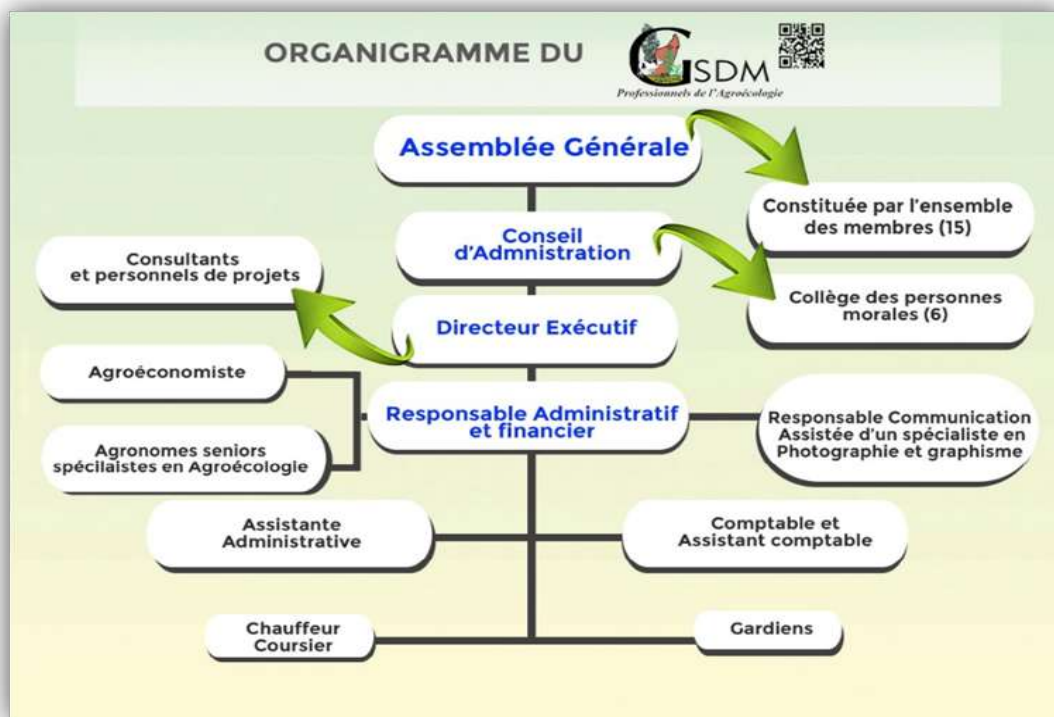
ORGANIGRAMME DU GSDM
Professionnels de l'Agroécologie

Assemblée Générale

Constituée par l'ensemble des membres (15)

Conseil d'Admnistration

Consultants et personnels de projets

Collège des personnes morales (6)

Directeur Exécutif

Agroéconomiste

Responsable Administratif et financier

Responsable Communication Assistée d'un spécialiste en Photographie et graphisme

Agronomes seniors spécilaistes en Agroécologie

Assistante Administrative

Comptable et Assistant comptable

Chauffeur Coursier

Gardiens